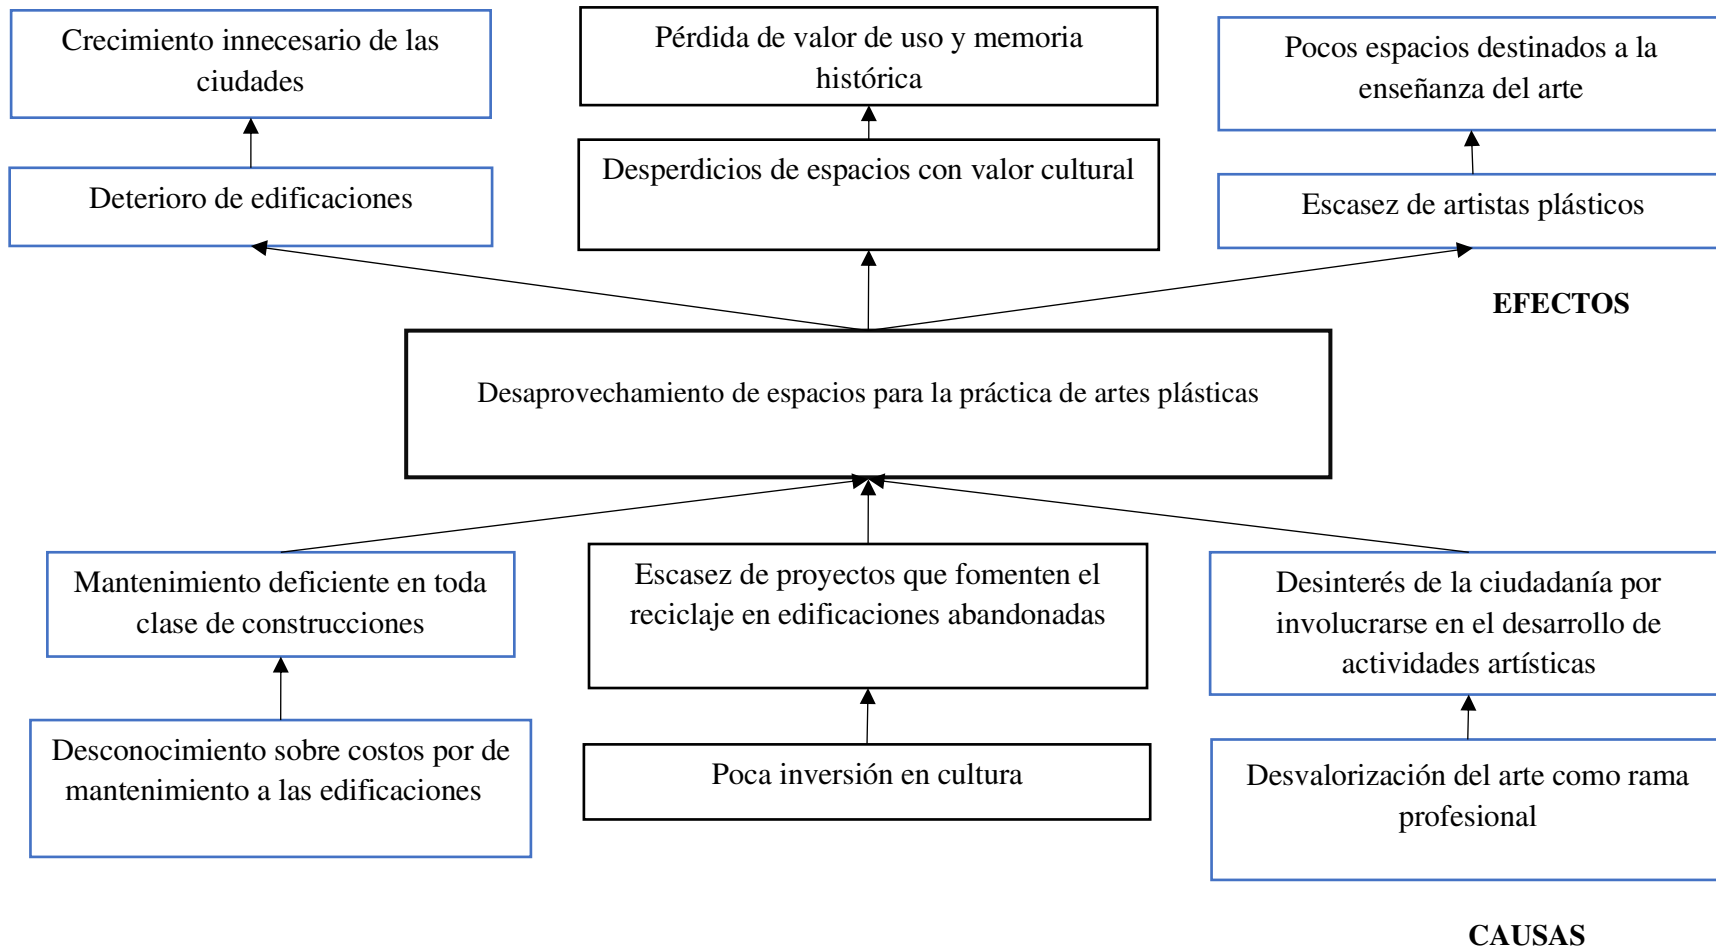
Crecimiento innecesario de las ciudades

Pérdida de valor de uso y memoria histórica

Pocos espacios destinados a la enseñanza del arte

Deterioro de edificaciones

Desperdicios de espacios con valor cultural

Escasez de artistas plásticos

EFECTOS

Desaprovechamiento de espacios para la práctica de artes plásticas

Mantenimiento deficiente en toda clase de construcciones

Escasez de proyectos que fomenten el reciclaje en edificaciones abandonadas

Desinterés de la ciudadanía por involucrarse en el desarrollo de actividades artísticas

Desconocimiento sobre costos por de mantenimiento a las edificaciones

Poca inversión en cultura

Desvalorización del arte como rama profesional

CAUSAS